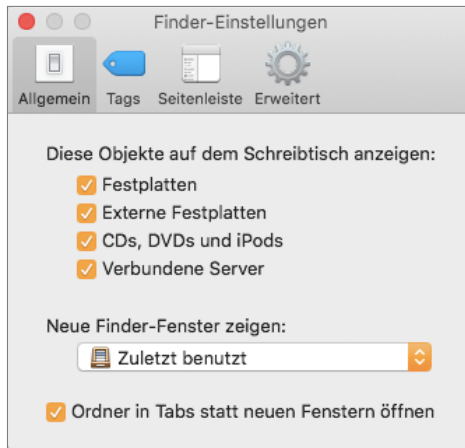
Finder-Einstellungen

Allgemein Tags Seitenleiste Erweitert

Diese Objekte auf dem Schreibtisch anzeigen:
Festplatten
Externe Festplatten
CDs, DVDs und iPods
Verbundene Server

Neue Finder-Fenster zeigen:
Zuletzt benutzt

Ordner in Tabs statt neuen Fenstern öffnen